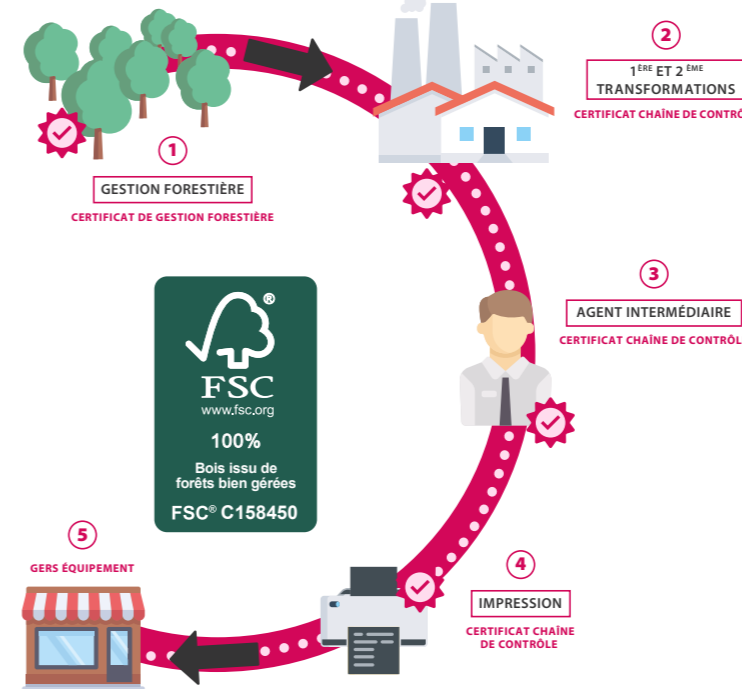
1

GESTION FORESTIÈRE

CERTIFICAT DE GESTION FORESTIÈRE

2

$1^{ÈRE}$ ET $2^{ÈME}$ TRANSFORMATIONS

CERTIFICAT CHAÎNE DE CONTRÔ

3

AGENT INTERMÉDIAIRE

CERTIFICAT CHAÎNE DE CONTRÔL

FSC®
www.fsc.org

100%
Bois issu de forêts bien gérées

FSC® C158450

4

IMPRESSION

CERTIFICAT CHAÎNE DE CONTRÔLE

5

GERS ÉQUIPEMENT